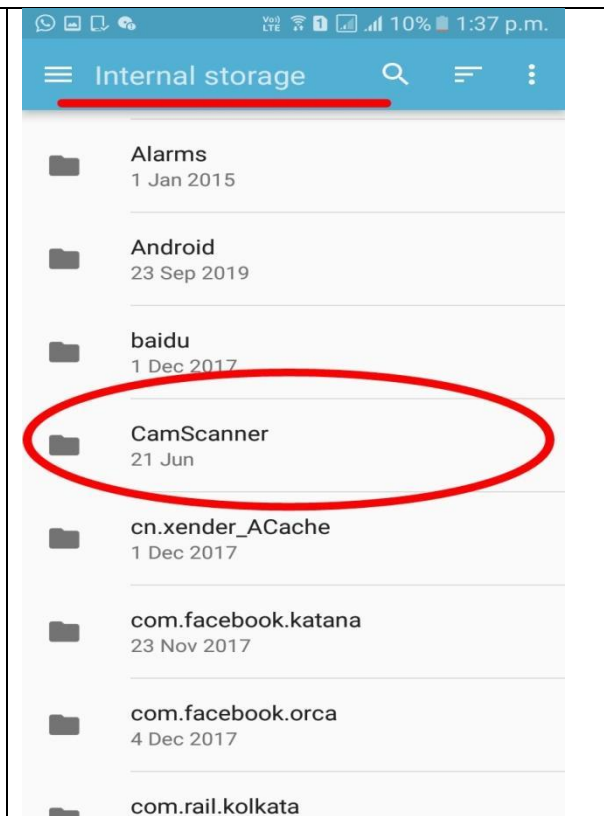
Vo) LTE 1 10% 1:37 p.m.

Internal storage

Alarms
1 Jan 2015

Android
23 Sep 2019

baidu
1 Dec 2017

CamScanner
21 Jun

cn.xender_ACache
1 Dec 2017

com.facebook.katana
23 Nov 2017

com.facebook.orca
4 Dec 2017

com.rail.kolkata